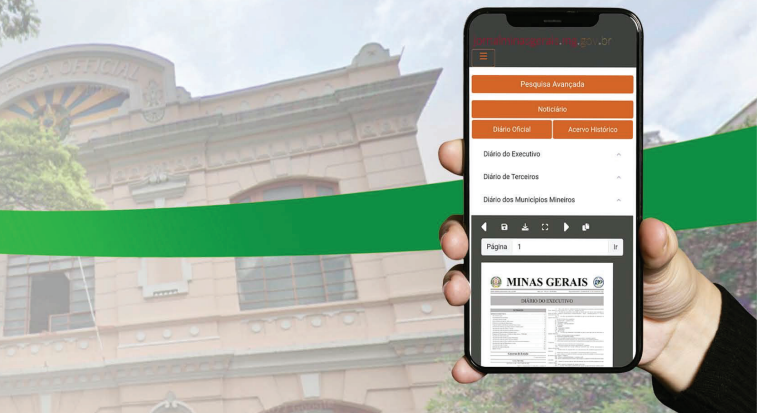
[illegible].mg.gov.br

☰

Pesquisa Avançada

Noticiário

Diário Oficial

Acervo Histórico

Diário do Executivo

Diário de Terceiros

Diário dos Municípios Mineiros

Página 1 Ir

MINAS GERAIS

DIÁRIO DO EXECUTIVO

IMPRENSA OFICIAL